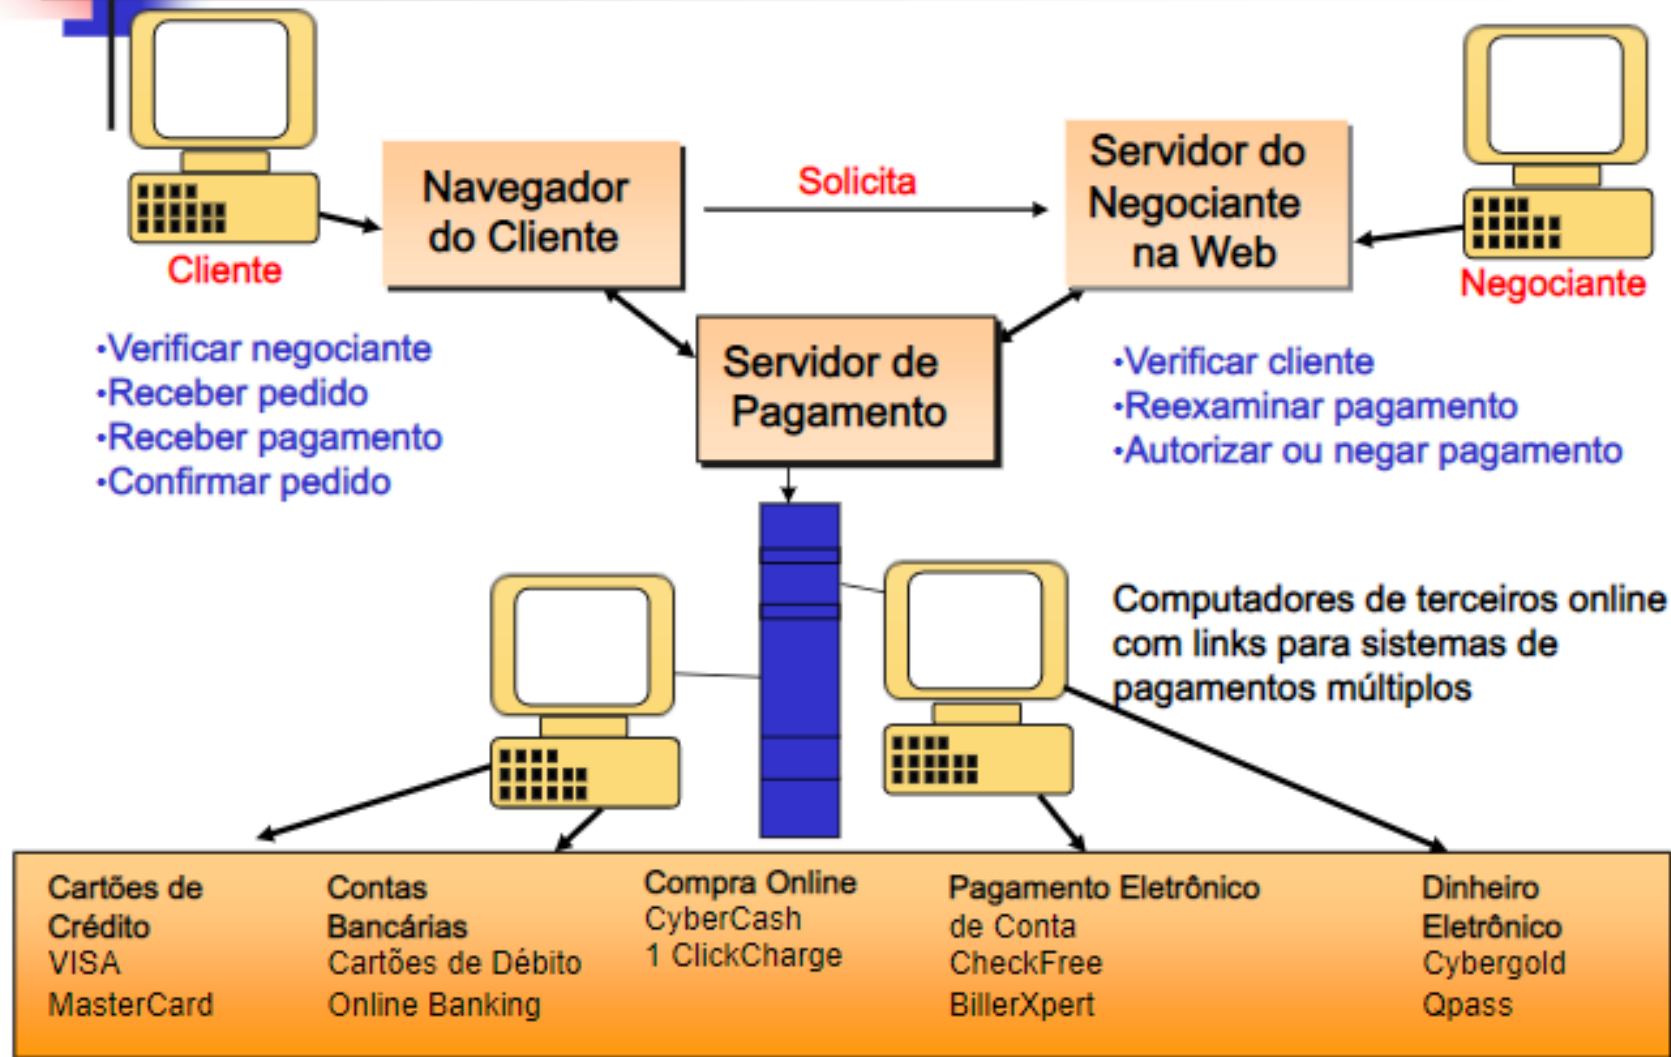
Navegador do Cliente

Solicita

Servidor do Negociante na Web

Cliente

Negociante

•Verificar negociante
•Receber pedido
•Receber pagamento
•Confirmar pedido

Servidor de Pagamento

•Verificar cliente
•Reexaminar pagamento
•Autorizar ou negar pagamento

Computadores de terceiros online com links para sistemas de pagamentos múltiplos

Cartões de Crédito
VISA
MasterCard

Contas Bancárias
Cartões de Débito
Online Banking

Compra Online
CyberCash
1 ClickCharge

Pagamento Eletrônico de Conta
CheckFree
BillerXpert

Dinheiro Eletrônico
Cybergold
Qpass